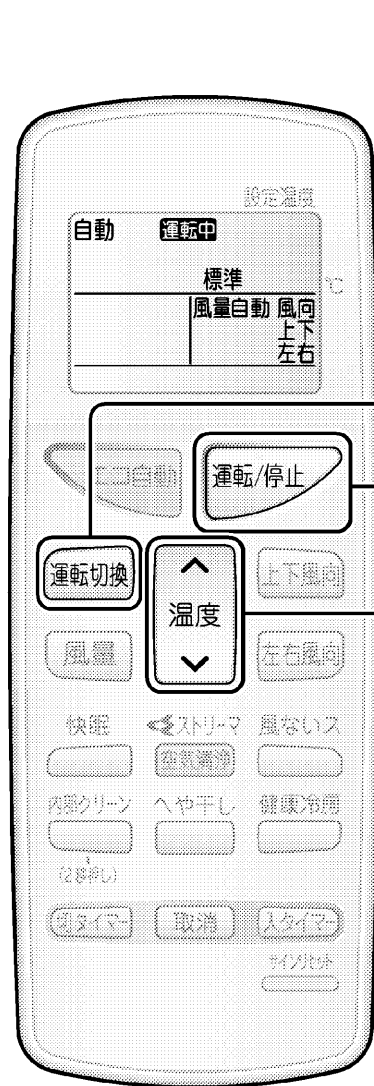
設定温度
自動 運転中
標準
℃
風量自動 風向
上下
左右

エコ自動
運転/停止
運転切換
上下風向
温度
風量
左右風向
快眠
ストリーマ
風ないス
空気清浄
内部クリーン
へや干し
健康冷房
(2秒押し)
切タイマー
取消
入タイマー
サインリセット